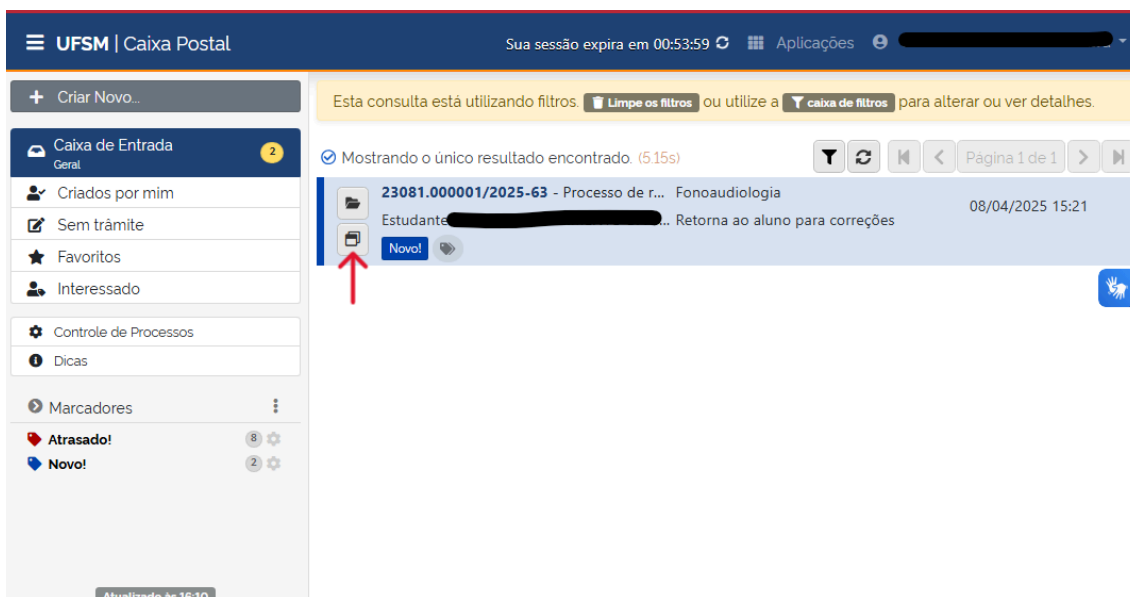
UFSM | Caixa Postal

Sua sessão expira em 00:53:59 Aplicações

Criar Novo...

Caixa de Entrada
Geral
2

Criados por mim

Sem trâmite

Favoritos

Interessado

Controle de Processos

Dicas

Marcadores

Atrasado! 8

Novo! 2

Atualizado às 16:10

Esta consulta está utilizando filtros. Limpe os filtros ou utilize a caixa de filtros para alterar ou ver detalhes.

Mostrando o único resultado encontrado. (5.15s)

Página 1 de 1

23081.000001/2025-63 - Processo de r... Fonoaudiologia

Estudante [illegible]... Retorna ao aluno para correções

08/04/2025 15:21

Novo!